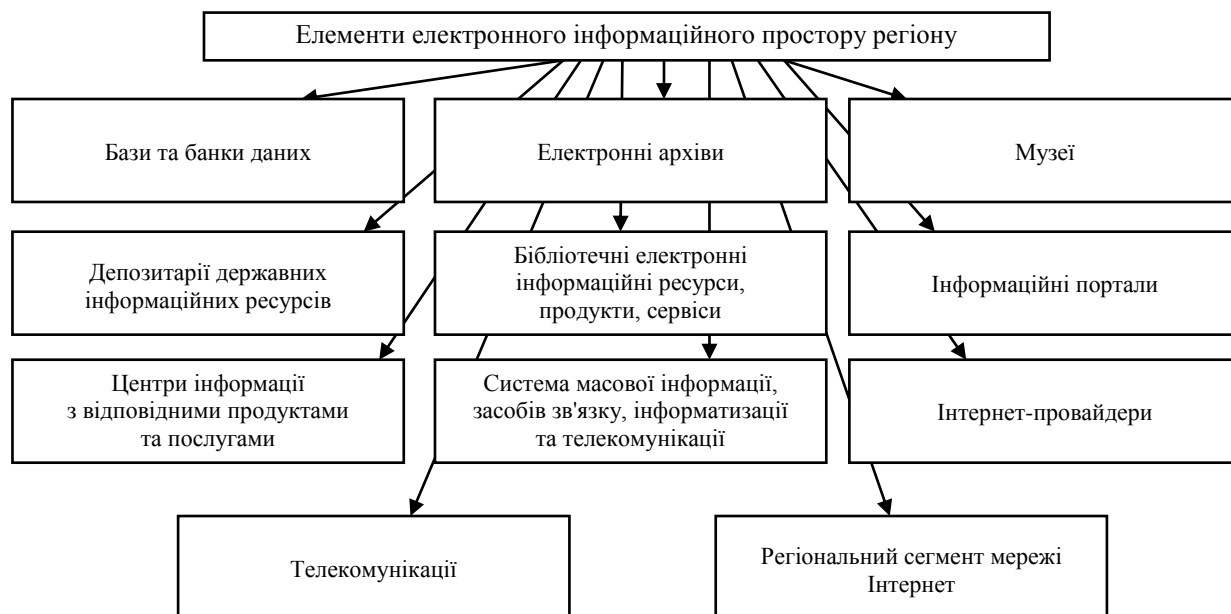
Елементи електронного інформаційного простору регіону

Бази та банки даних

Електронні архіви

Музеї

Депозитарії державних інформаційних ресурсів

Бібліотечні електронні інформаційні ресурси, продукти, сервіси

Інформаційні портали

Центри інформації з відповідними продуктами та послугами

Система масової інформації, засобів зв'язку, інформатизації та телекомунікації

Інтернет-провайдери

Телекомунікації

Регіональний сегмент мережі Інтернет